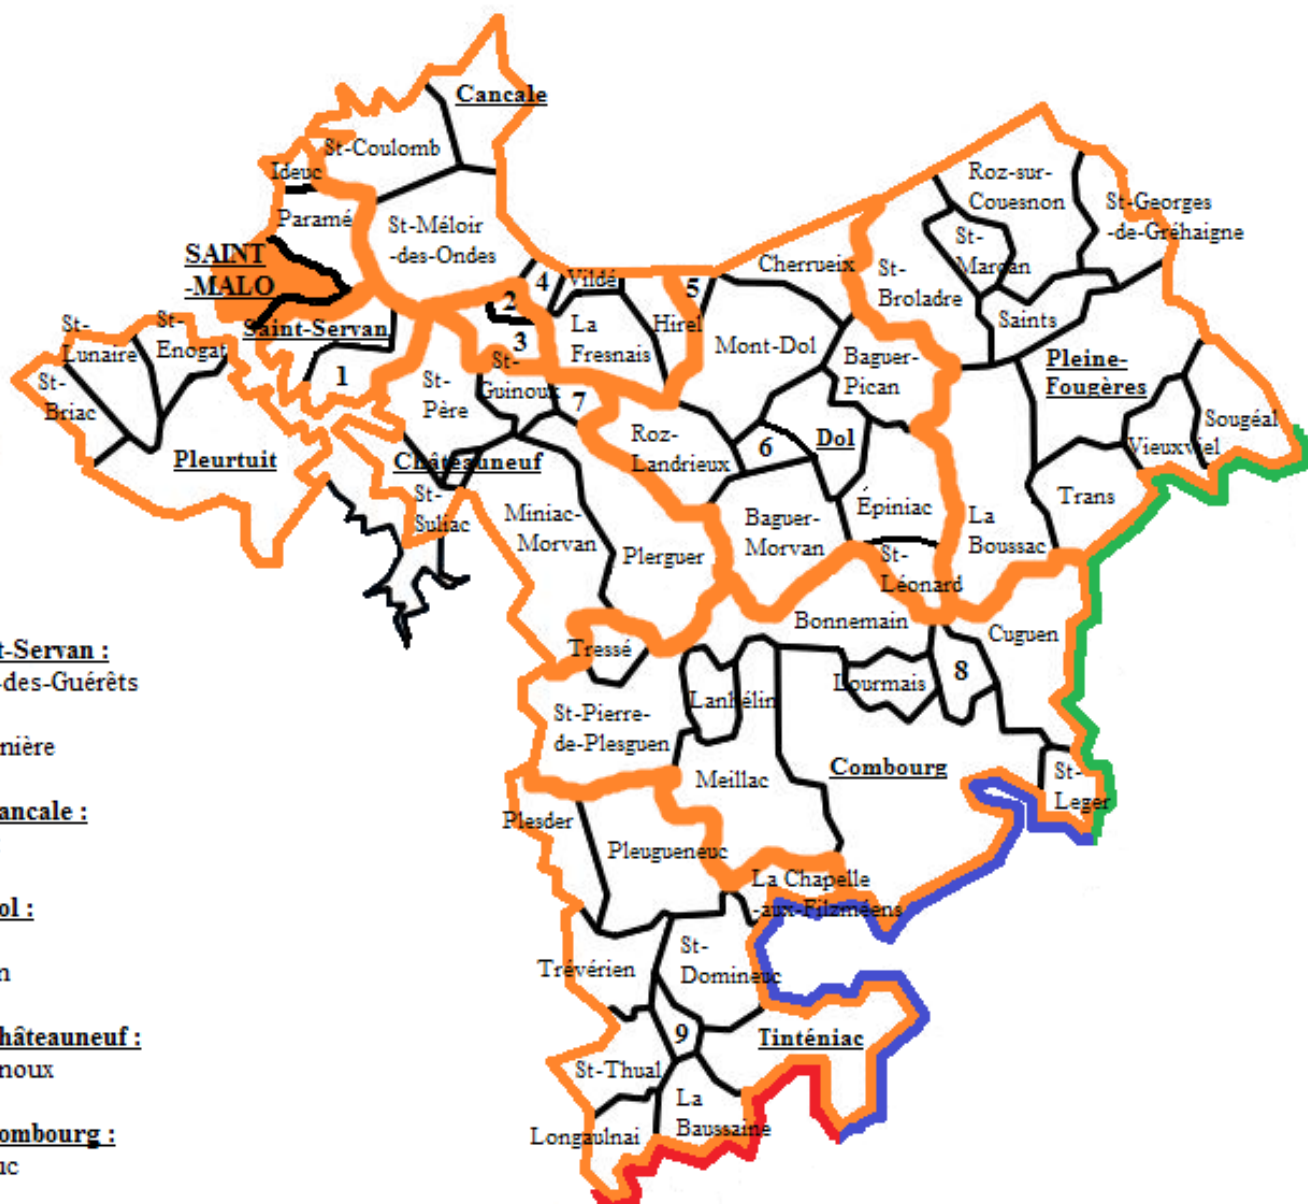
Cancale
St-Coulomb
Ideuc
Paramé
St-Méloir -des-Ondes
SAINT -MALO
Saint-Servan
St-Lunaire
St-Enogat
St-Briac
Pleurtuit
1
2
3
4
5
6
7
8
9
Vildé
La Fresnais
Hirel
Cherrueix
St-Broladre
Roz-sur-Couesnon
St-Marcan
St-Georges -de-Gréhaigne
Saints
Pleine-Fougères
Sougéal
Vieuxviel
Trans
Mont-Dol
Baguer-Pican
Dol
St-Père
St-Guinoux
Châteauneuf
St-Suliac
Roz-Landrieux
Miniac-Morvan
Plerguer
Baguer-Morvan
Épiniac
La Boussac
St-Léonard
Bonnemain
Cuguen
Tressé
Lanhélin
Lourmais
St-Pierre-de-Plesguen
Meillac
Combourg
St-Leger
Plesder
Pleugueneuc
La Chapelle -aux-Filzméens
Trévérien
St-Domineuc
Tinténiac
St-Thual
La Baussaine
Longaulnai

t-Servan :
-des-Guérêts
nière

ancale :

ol :
n

hâteauneuf :
noux

ombourg :
uc